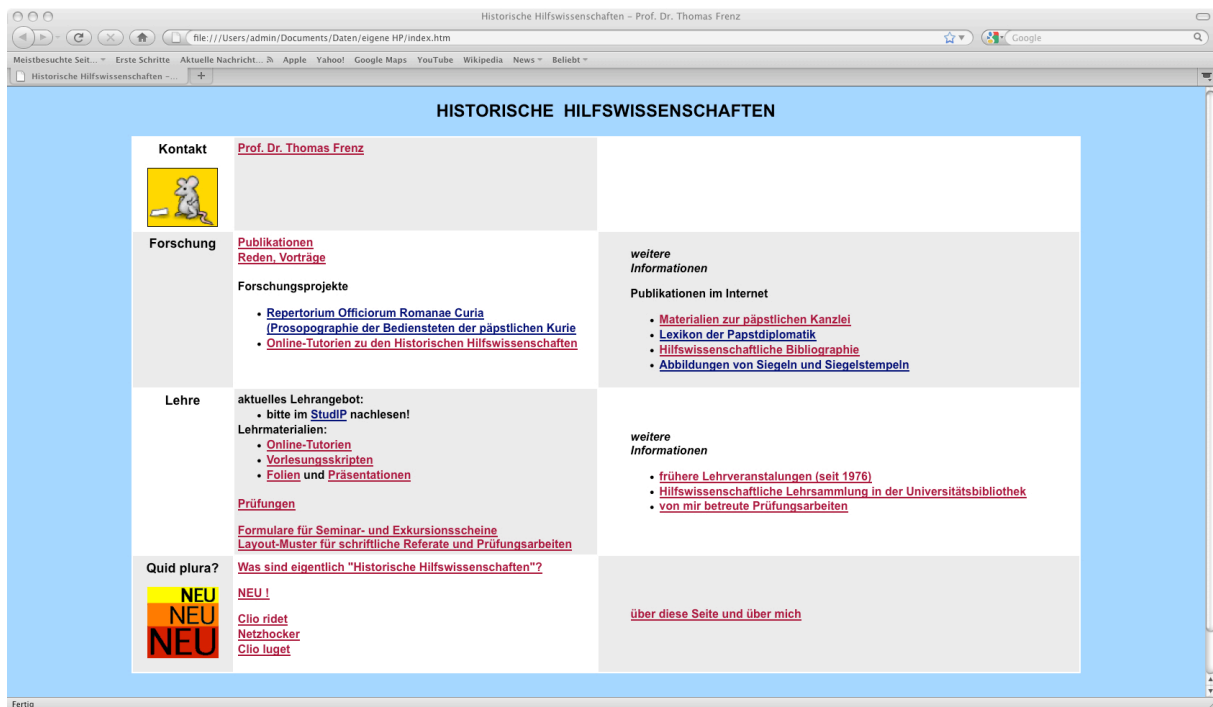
Historische Hilfswissenschaften – Prof. Dr. Thomas Frenz

file:///Users/admin/Documents/Daten/eigene HP/index.htm

Google

Meistbesuchte Seit... Erste Schritte Aktuelle Nachricht... Apple Yahoo! Google Maps YouTube Wikipedia News Beliebt

Historische Hilfswissenschaften –...

HISTORISCHE HILFSWISSENSCHAFTEN

| | | |
|---|---|---|
| Kontakt | Prof. Dr. Thomas Frenz | |
| Forschung | Publikationen<br>Reden, Vorträge<br><br>Forschungsprojekte<br>• Repertorium Officiorum Romanae Curia (Prosopographie der Bediensteten der päpstlichen Kurie<br>• Online-Tutorien zu den Historischen Hilfswissenschaften | weitere Informationen<br><br>Publikationen im Internet<br>• Materialien zur päpstlichen Kanzlei<br>• Lexikon der Papstdiplomatik<br>• Hilfswissenschaftliche Bibliographie<br>• Abbildungen von Siegeln und Siegelstempeln |
| Lehre | aktuelles Lehrangebot:<br>• bitte im StudIP nachlesen!<br>Lehrmaterialien:<br>• Online-Tutorien<br>• Vorlesungsskripten<br>• Folien und Präsentationen<br><br>Prüfungen<br><br>Formulare für Seminar- und Exkursionsscheine<br>Layout-Muster für schriftliche Referate und Prüfungsarbeiten | weitere Informationen<br><br>• frühere Lehrveranstalungen (seit 1976)<br>• Hilfswissenschaftliche Lehrsammlung in der Universitätsbibliothek<br>• von mir betreute Prüfungsarbeiten |
| Quid plura?<br>NEU NEU NEU | Was sind eigentlich "Historische Hilfswissenschaften"?<br><br>NEU !<br><br>Clio ridet<br>Netzhocker<br>Clio luget | über diese Seite und über mich |

Fertig